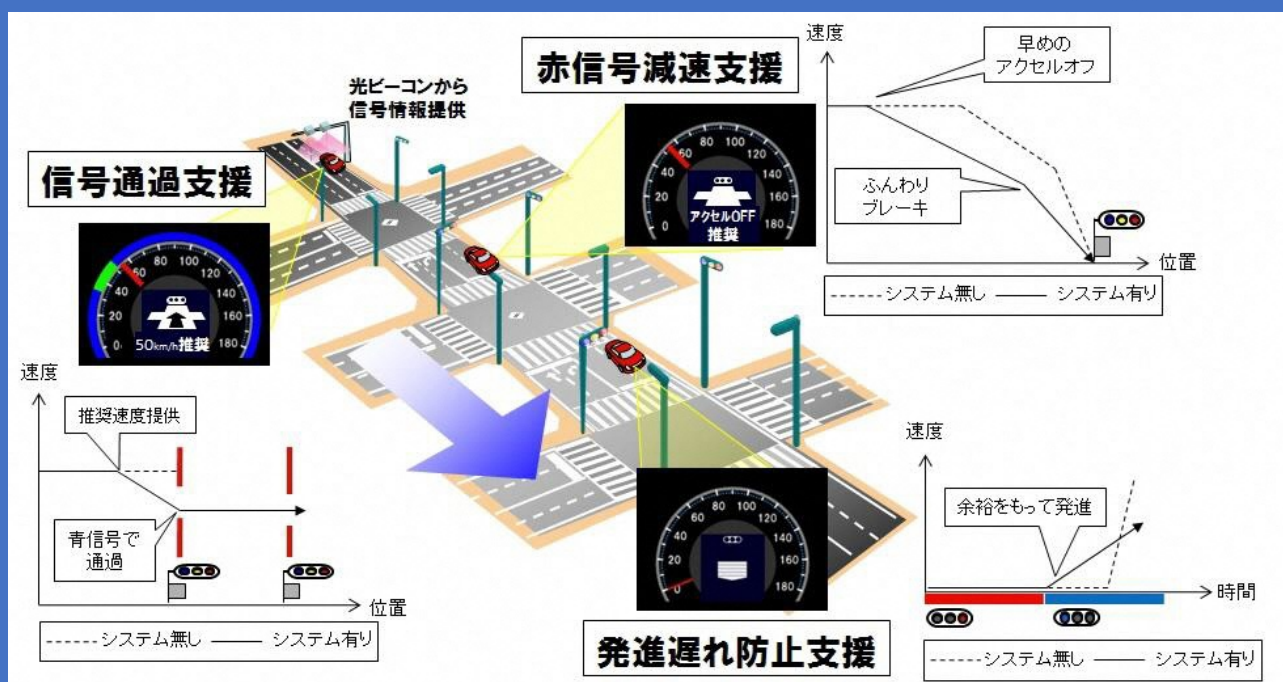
光ビーコンから
信号情報提供

赤信号減速支援

速度

早めの
アクセルオフ

ふんわり
ブレーキ

位置

-------システム無し ——— システム有り

信号通過支援

0 20 40 60 80 100 120 140 160 180

50km/h推奨

0 20 40 60 80 100 120 140 160 180

アクセルOFF
推奨

速度

推奨速度提供

青信号で
通過

位置

-------システム無し ——— システム有り

0 20 40 60 80 100 120 140 160 180

速度

余裕をもって発進

時間

-------システム無し ——— システム有り

発進遅れ防止支援